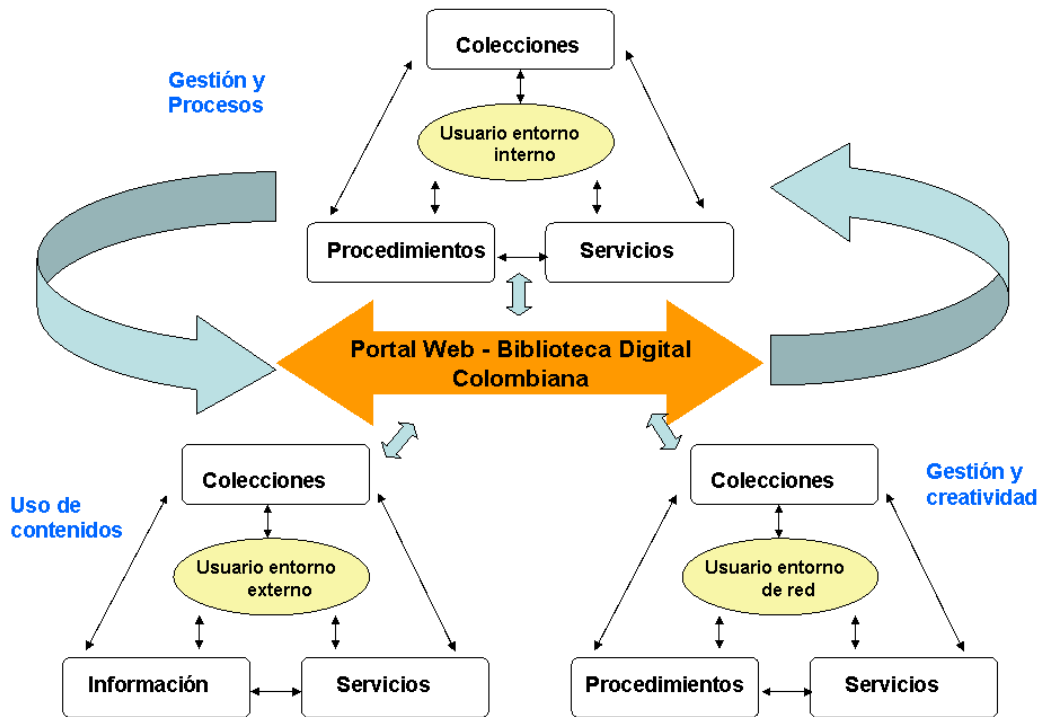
Colecciones

Gestión y Procesos

Usuario entorno interno

Procedimientos

Servicios

Portal Web - Biblioteca Digital Colombiana

Colecciones

Uso de contenidos

Usuario entorno externo

Información

Servicios

Colecciones

Gestión y creatividad

Usuario entorno de red

Procedimientos

Servicios